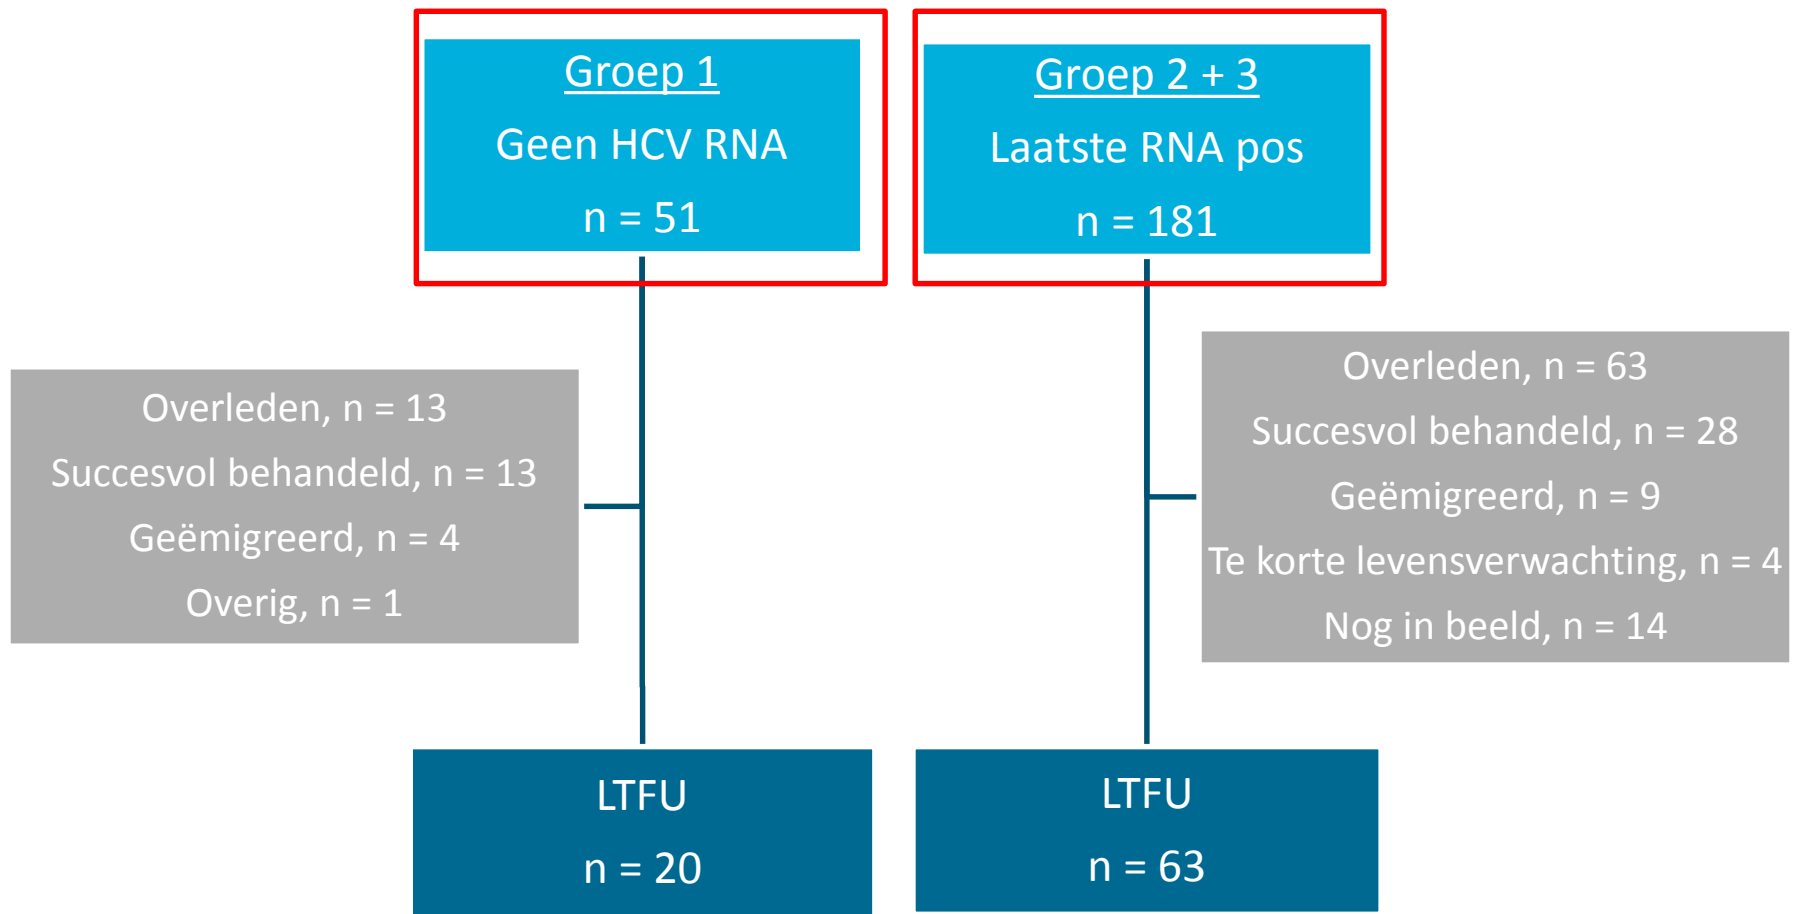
Groep 1
Geen HCV RNA
n = 51

Groep 2 + 3
Laatste RNA pos
n = 181

Overleden, n = 13
Succesvol behandeld, n = 13
Geëmigreerd, n = 4
Overig, n = 1

Overleden, n = 63
Succesvol behandeld, n = 28
Geëmigreerd, n = 9
Te korte levensverwachting, n = 4
Nog in beeld, n = 14

LTFU
n = 20

LTFU
n = 63